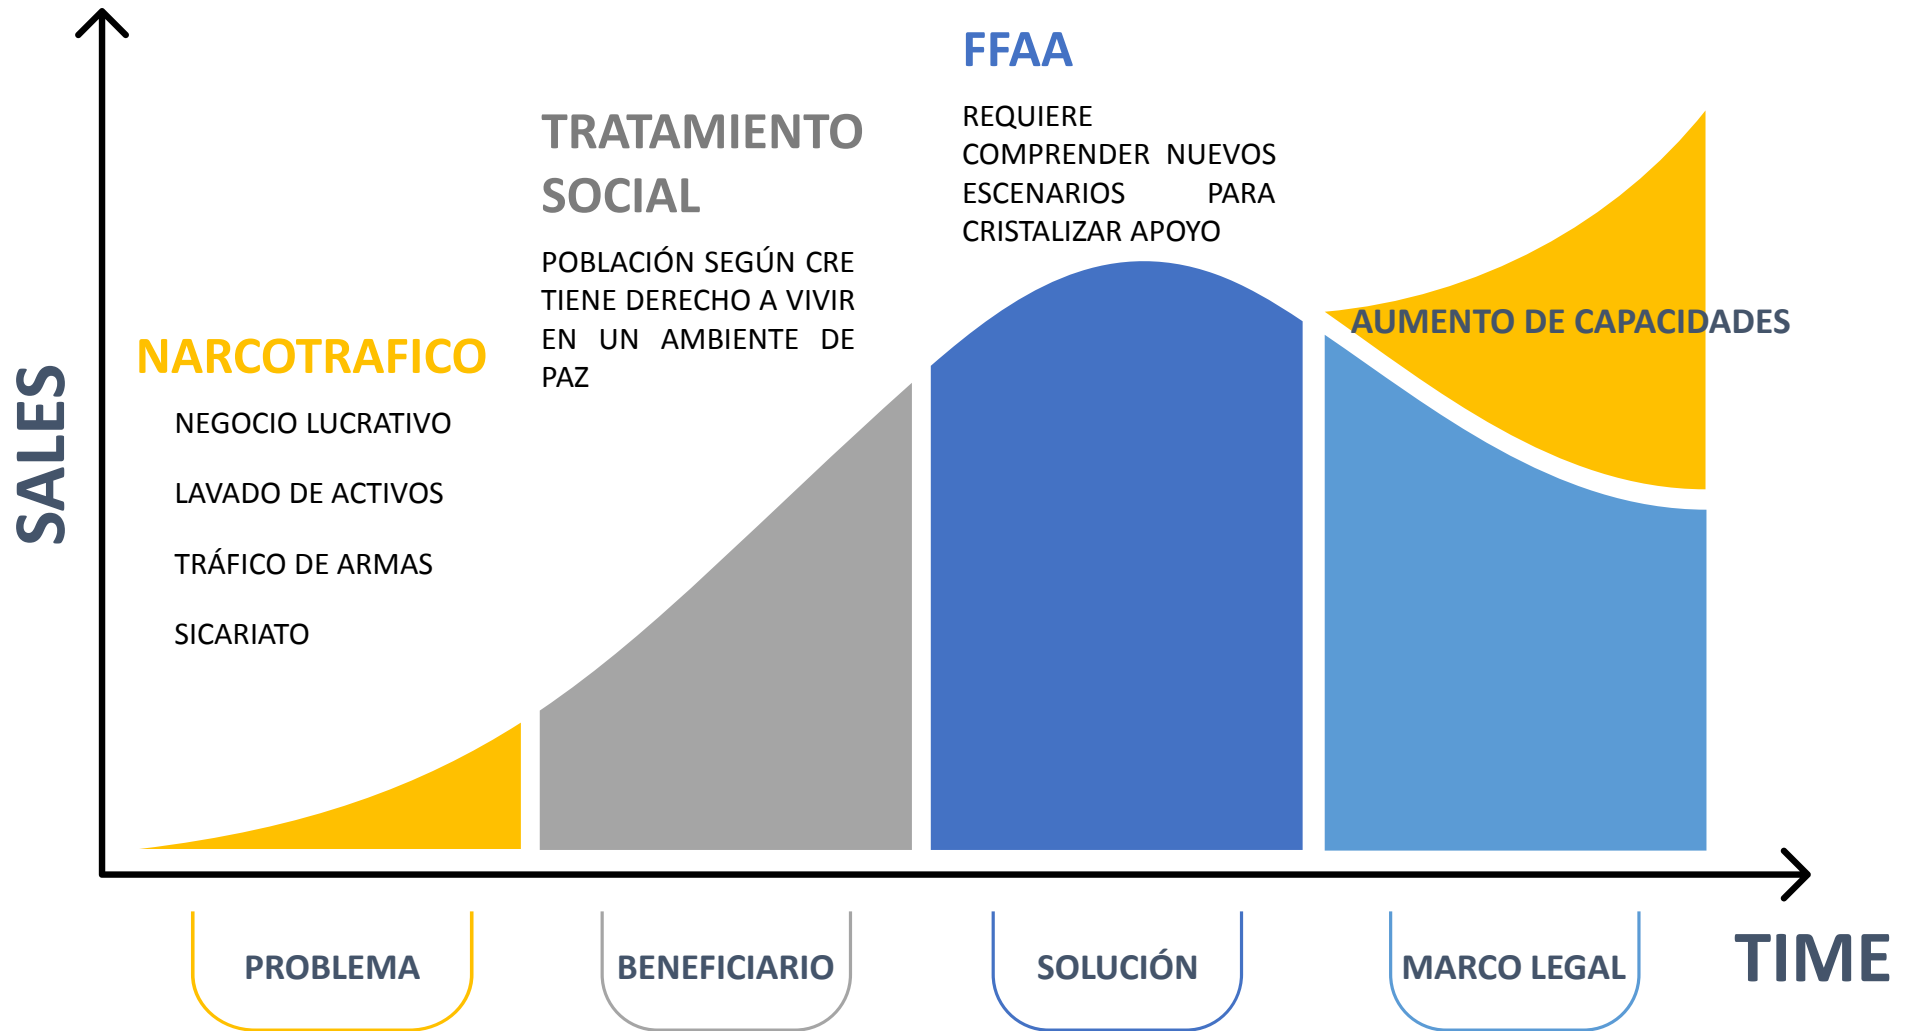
SALES

NARCOTRAFICO

NEGOCIO LUCRATIVO

LAVADO DE ACTIVOS

TRÁFICO DE ARMAS

SICARIATO

TRATAMIENTO SOCIAL

POBLACIÓN SEGÚN CRE TIENE DERECHO A VIVIR EN UN AMBIENTE DE PAZ

FFAA

REQUIERE COMPRENDER NUEVOS ESCENARIOS PARA CRISTALIZAR APOYO

AUMENTO DE CAPACIDADES

PROBLEMA

BENEFICIARIO

SOLUCIÓN

MARCO LEGAL

TIME